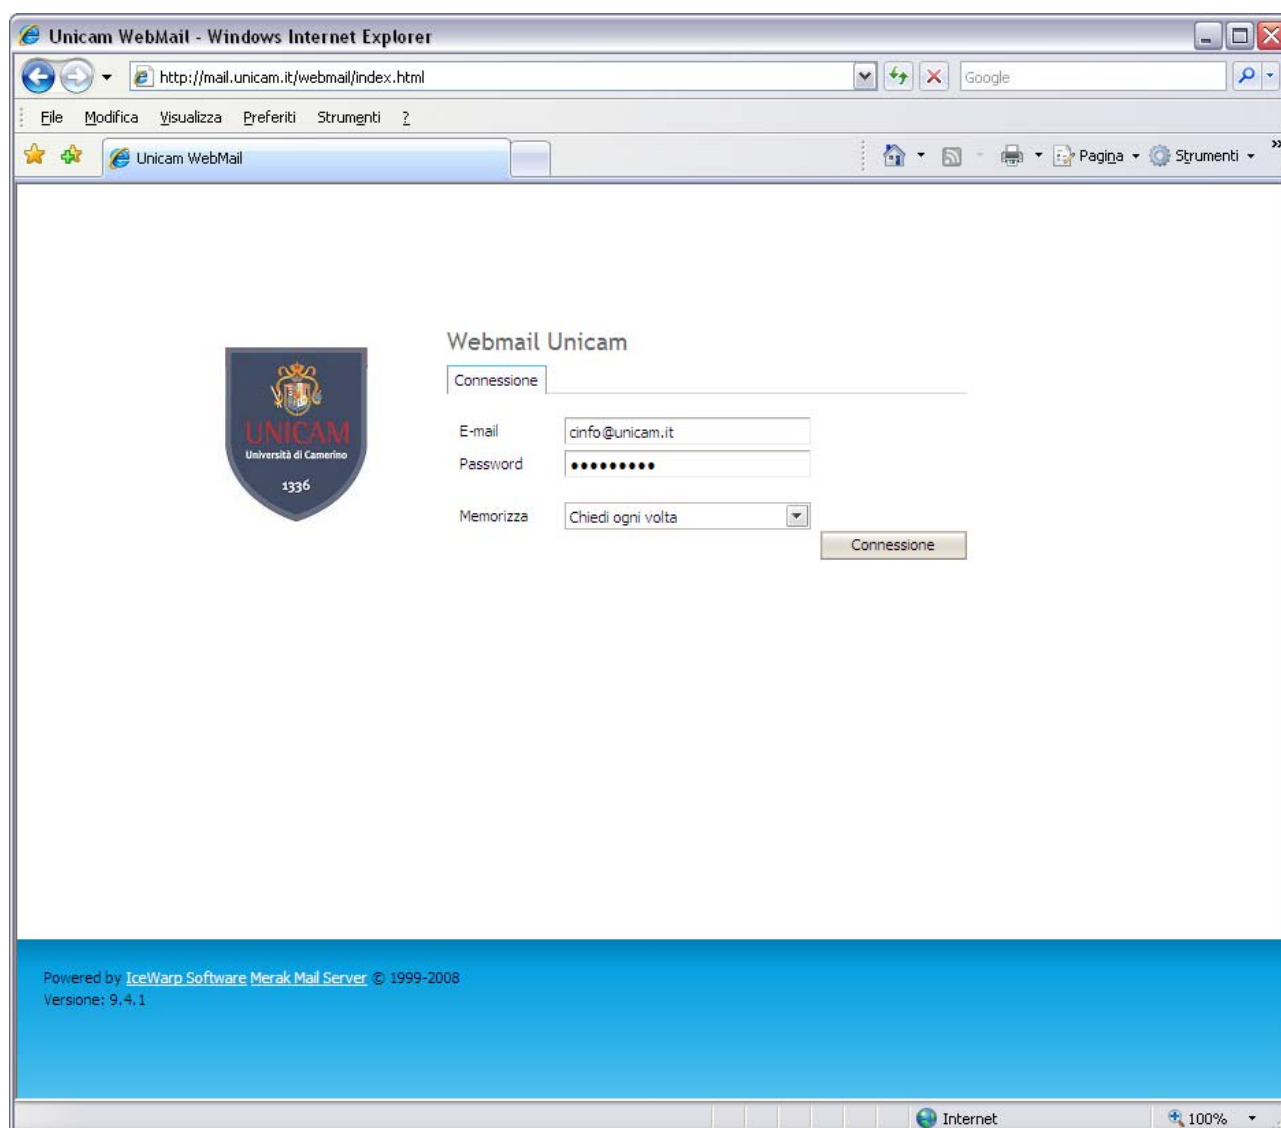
Unicam WebMail - Windows Internet Explorer

http://mail.unicam.it/webmail/index.html

Google

File Modifica Visualizza Preferiti Strumenti ?

Unicam WebMail

Pagina Strumenti

UNICAM
Università di Camerino
1336

Webmail Unicam

Connessione

E-mail cinfo@unicam.it

Password •••••••••

Memorizza Chiedi ogni volta

Connessione

Powered by IceWarp Software Merak Mail Server © 1999-2008
Versione: 9.4.1

Internet

100%